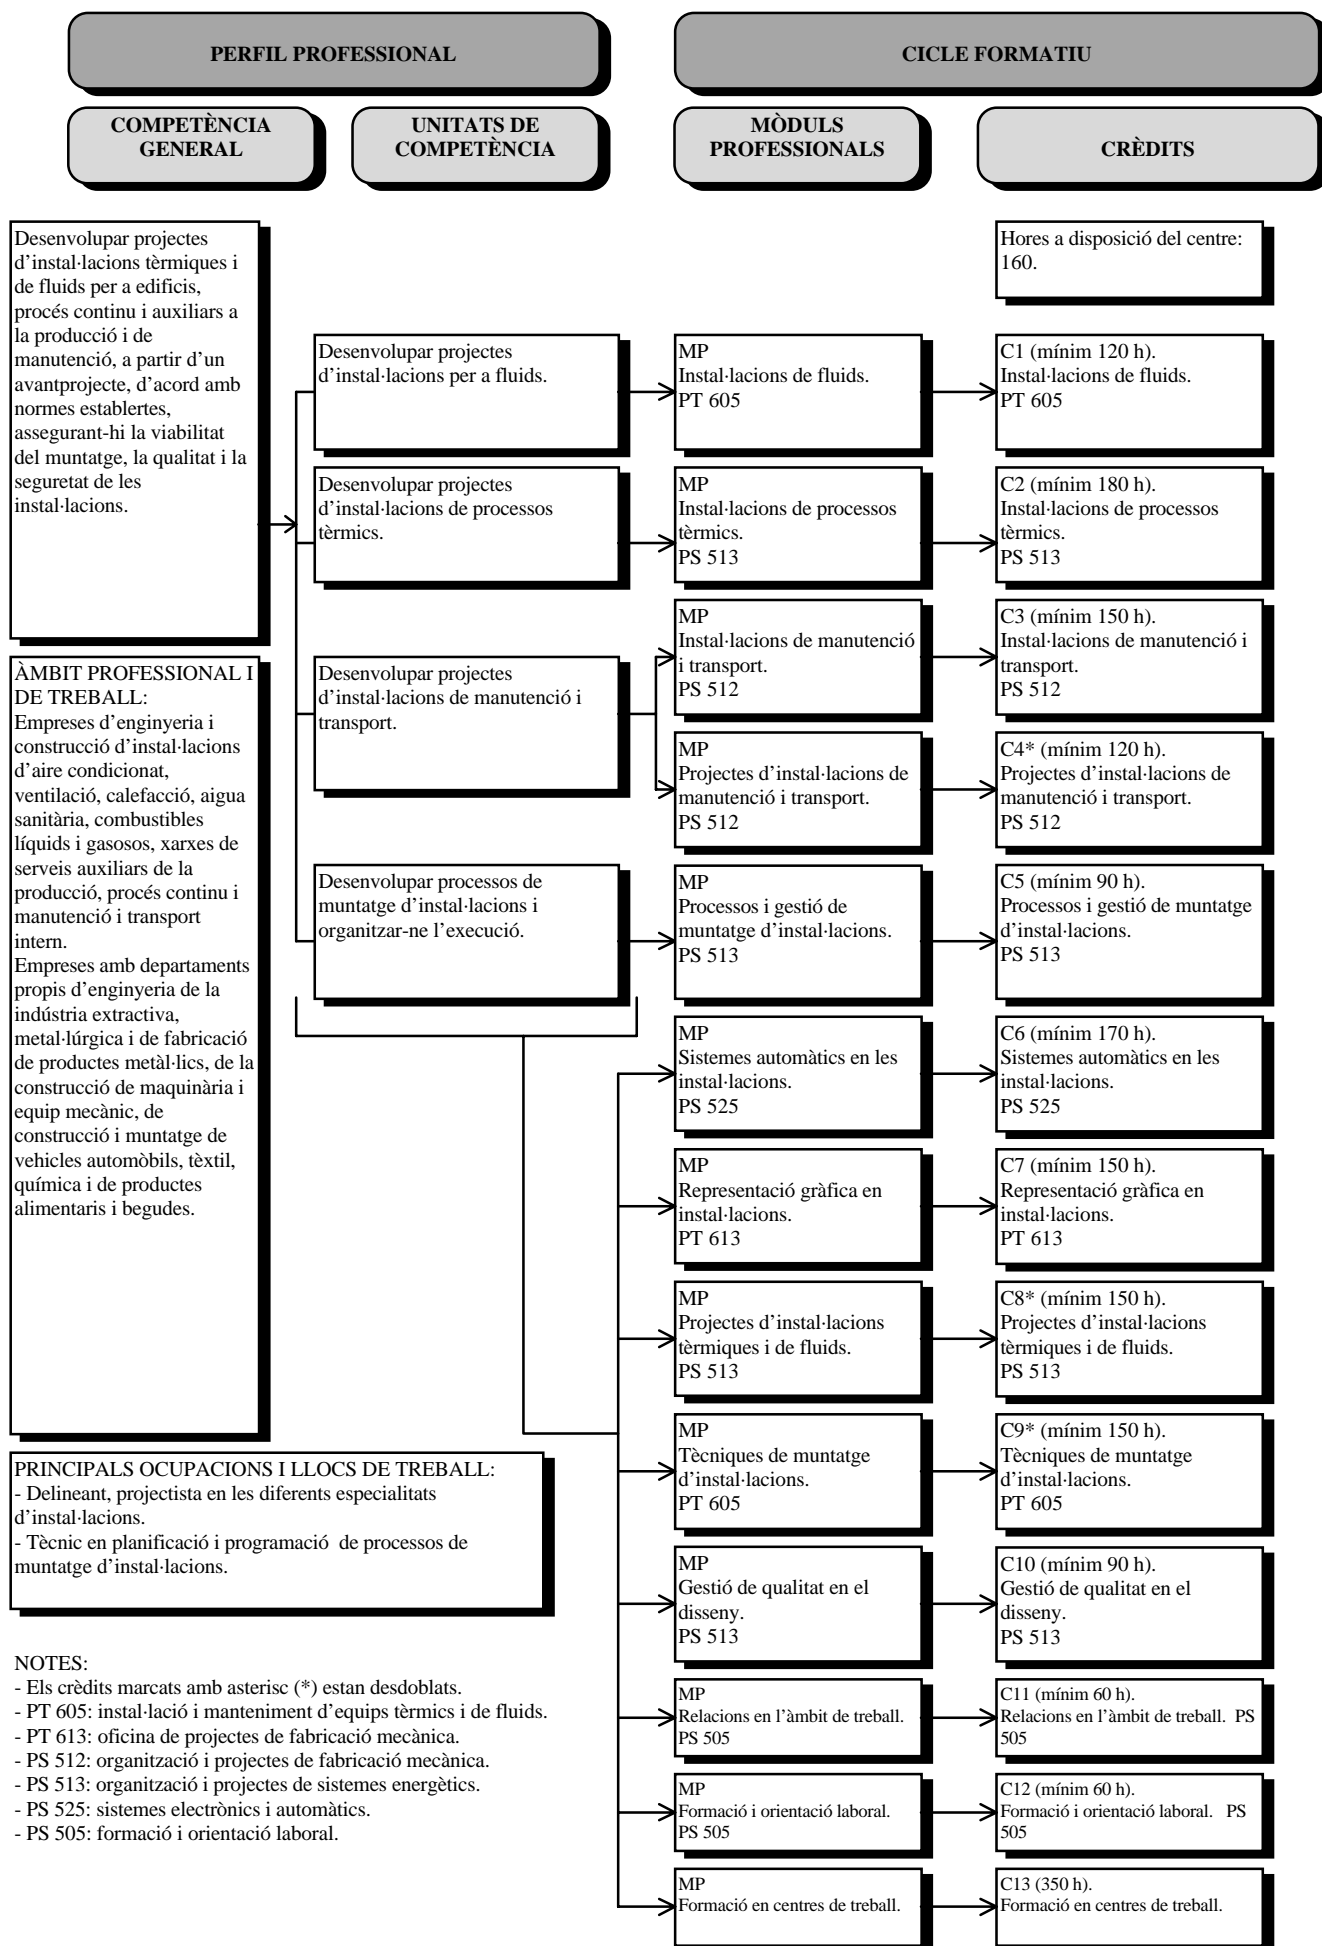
PERFIL PROFESSIONAL

CICLE FORMATIU

COMPETÈNCIA GENERAL

UNITATS DE COMPETÈNCIA

MÒDULS PROFESSIONALS

CRÈDITS

Desenvolupar projectes d'instal·lacions tèrmiques i de fluids per a edificis, procés continu i auxiliars a la producció i de manutenció, a partir d'un avantprojecte, d'acord amb normes establertes, assegurant-hi la viabilitat del muntatge, la qualitat i la seguretat de les instal·lacions.

ÀMBIT PROFESSIONAL I DE TREBALL:
Empreses d'enginyeria i construcció d'instal·lacions d'aire condicionat, ventilació, calefacció, aigua sanitària, combustibles líquids i gasosos, xarxes de serveis auxiliars de la producció, procés continu i manutenció i transport intern.
Empreses amb departaments propis d'enginyeria de la indústria extractiva, metal·lúrgica i de fabricació de productes metàl·lics, de la construcció de maquinària i equip mecànic, de construcció i muntatge de vehicles automòbils, tèxtil, química i de productes alimentaris i begudes.

PRINCIPALS OCUPACIONS I LLOCS DE TREBALL:
- Delineant, projectista en les diferents especialitats d'instal·lacions.
- Tècnic en planificació i programació de processos de muntatge d'instal·lacions.

NOTES:
- Els crèdits marcats amb asterisc (*) estan desdoblats.
- PT 605: instal·lació i manteniment d'equips tèrmics i de fluids.
- PT 613: oficina de projectes de fabricació mecànica.
- PS 512: organització i projectes de fabricació mecànica.
- PS 513: organització i projectes de sistemes energètics.
- PS 525: sistemes electrònics i automàtics.
- PS 505: formació i orientació laboral.

Desenvolupar projectes d'instal·lacions per a fluids.

Desenvolupar projectes d'instal·lacions de processos tèrmics.

Desenvolupar projectes d'instal·lacions de manutenció i transport.

Desenvolupar processos de muntatge d'instal·lacions i organitzar-ne l'execució.

MP
Instal·lacions de fluids.
PT 605

MP
Instal·lacions de processos tèrmics.
PS 513

MP
Instal·lacions de manutenció i transport.
PS 512

MP
Projectes d'instal·lacions de manutenció i transport.
PS 512

MP
Processos i gestió de muntatge d'instal·lacions.
PS 513

MP
Sistemes automàtics en les instal·lacions.
PS 525

MP
Representació gràfica en instal·lacions.
PT 613

MP
Projectes d'instal·lacions tèrmiques i de fluids.
PS 513

MP
Tècniques de muntatge d'instal·lacions.
PT 605

MP
Gestió de qualitat en el disseny.
PS 513

MP
Relacions en l'àmbit de treball.
PS 505

MP
Formació i orientació laboral.
PS 505

MP
Formació en centres de treball.

Hores a disposició del centre: 160.

C1 (mínim 120 h).
Instal·lacions de fluids.
PT 605

C2 (mínim 180 h).
Instal·lacions de processos tèrmics.
PS 513

C3 (mínim 150 h).
Instal·lacions de manutenció i transport.
PS 512

C4* (mínim 120 h).
Projectes d'instal·lacions de manutenció i transport.
PS 512

C5 (mínim 90 h).
Processos i gestió de muntatge d'instal·lacions.
PS 513

C6 (mínim 170 h).
Sistemes automàtics en les instal·lacions.
PS 525

C7 (mínim 150 h).
Representació gràfica en instal·lacions.
PT 613

C8* (mínim 150 h).
Projectes d'instal·lacions tèrmiques i de fluids.
PS 513

C9* (mínim 150 h).
Tècniques de muntatge d'instal·lacions.
PT 605

C10 (mínim 90 h).
Gestió de qualitat en el disseny.
PS 513

C11 (mínim 60 h).
Relacions en l'àmbit de treball. PS 505

C12 (mínim 60 h).
Formació i orientació laboral. PS 505

C13 (350 h).
Formació en centres de treball.